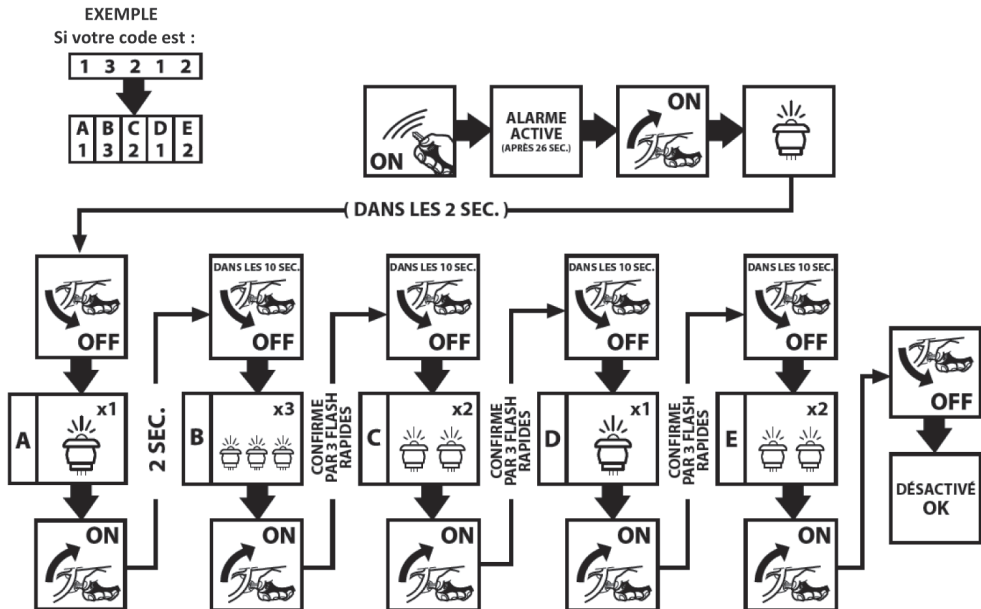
EXEMPLE
Si votre code est :

| 1 | 3 | 2 | 1 | 2 |
|---|---|---|---|---|

| A | B | C | D | E |
|---|---|---|---|---|
| 1 | 3 | 2 | 1 | 2 |

ON

ALARME ACTIVE (APRÈS 26 SEC.)

ON

DANS LES 2 SEC.

OFF

A x1

2 SEC.

ON

DANS LES 10 SEC.

OFF

B x3

CONFIRME PAR 3 FLASH RAPIDES

ON

DANS LES 10 SEC.

OFF

C x2

CONFIRME PAR 3 FLASH RAPIDES

ON

DANS LES 10 SEC.

OFF

D x1

CONFIRME PAR 3 FLASH RAPIDES

ON

DANS LES 10 SEC.

OFF

E x2

ON

OFF

DÉSACTIVÉ OK